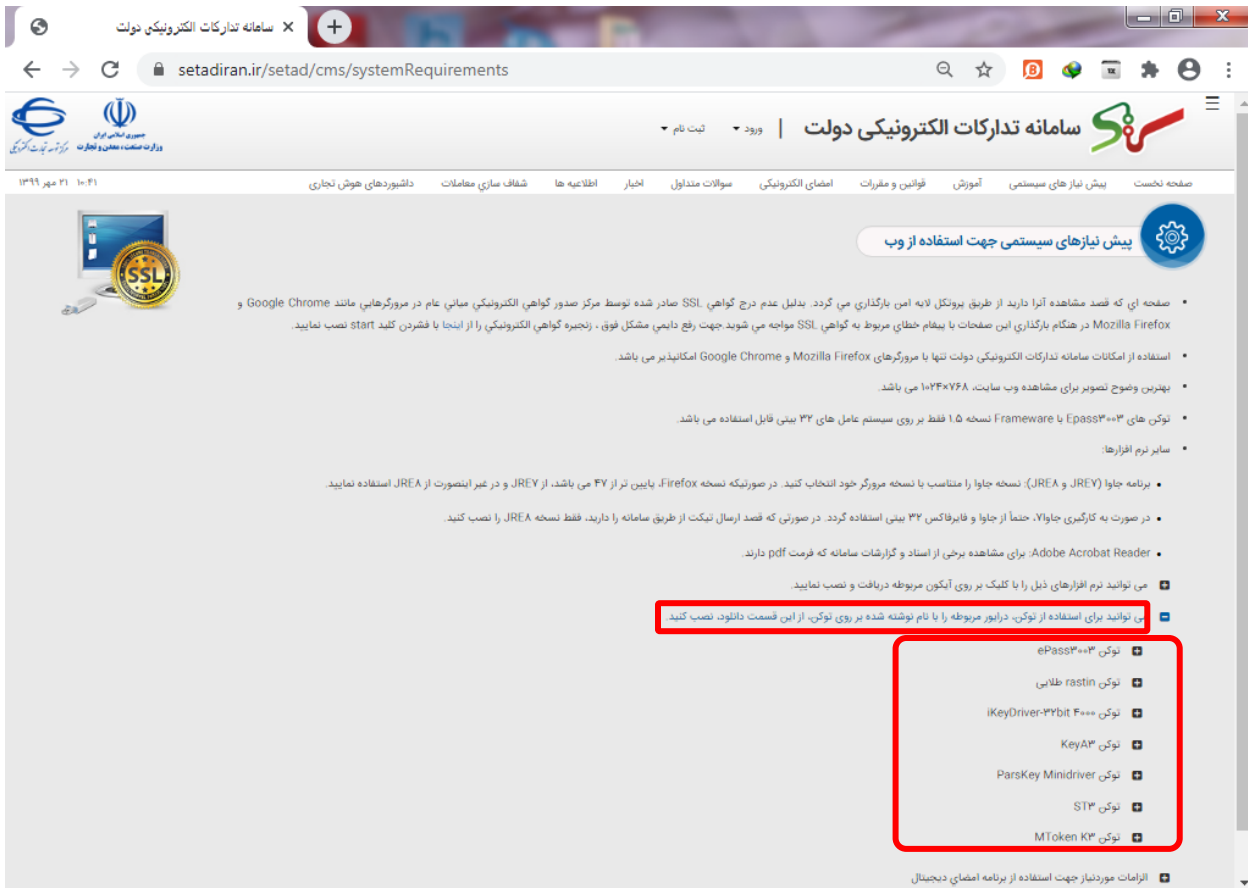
سامانه تدارکات الکترونیکی دولت ×

setadiran.ir/setad/cms/systemRequirements

سامانه تدارکات الکترونیکی دولت | ورود ▾ ثبت نام ▾

جمهوری اسلامی ایران
وزارت صنعت، معدن و تجارت
مرکز توسعه تجارت الکترونیکی

صفحه نخست پیش نیازهای سیستمی آموزش قوانین و مقررات امضای الکترونیکی سوالات متداول اخبار اطلاعیه ها شفاف سازی معاملات داشبوردهای هوش تجاری

۱۰:۴۱ ۳۱ مهر ۱۳۹۹

پیش نیازهای سیستمی جهت استفاده از وب

SSL

• صفحه اي كه قصد مشاهده آنرا داريد از طريق پروتكل لايه امن بارگذاري مي گردد. بدليل عدم درج گواهي SSL صادر شده توسط مركز صدور گواهي الكترونيكي مياني عام در مرورگرهايي مانند Google Chrome و Mozilla Firefox در هنگام بارگذاري اين صفحات با پيغام خطاي مربوط به گواهي SSL مواجه مي شويد جهت رفع دايمي مشكل فوق ، زنجيره گواهي الكترونيكي را از اينجا با فشردن كليد start نصب نماييد.

• استفاده از امکانات سامانه تدارکات الکترونیکی دولت تنها با مرورگرهای Mozilla Firefox و Google Chrome امکانپذیر می باشد.

• بهترین وضوح تصویر برای مشاهده وب سایت، ۱۰۲۴×۷۶۸ می باشد.

• توکن های Epass۳۰۰۳ با Frameware نسخه ۱.۵ فقط بر روی سیستم عامل های ۳۲ بیتی قابل استفاده می باشد.

• سایر نرم افزارها:

• برنامه جاوا (JRE۷ و JRE۸): نسخه جاوا را متناسب با نسخه مرورگر خود انتخاب کنید. در صورتیکه نسخه Firefox، پایین تر از ۴۷ می باشد، از JRE۷ و در غیر اینصورت از JRE۸ استفاده نمایید.

• در صورت به کارگیری جاوا۷، حتماً از جاوا و فایرفاکس ۳۲ بیتی استفاده گردد. در صورتی که قصد ارسال تیکت از طریق سامانه را دارید، فقط نسخه JRE۸ را نصب کنید.

• Adobe Acrobat Reader: برای مشاهده برخی از اسناد و گزارشات سامانه که فرمت pdf دارند.

می توانید نرم افزارهای ذیل را با کلیک بر روی آیکون مربوطه دریافت و نصب نمایید.

می توانید برای استفاده از توکن، درایور مربوطه را با نام نوشته شده بر روی توکن، از این قسمت دانلود، نصب کنید.

توکن ePass۳۰۰۳

توکن rastin طلایی

توکن iKeyDriver-۳۲bit ۴۰۰۰

توکن KeyA۳

توکن ParsKey Minidriver

توکن ST۳

توکن MToken K۳

الزامات موردنیاز جهت استفاده از برنامه امضای دیجیتال